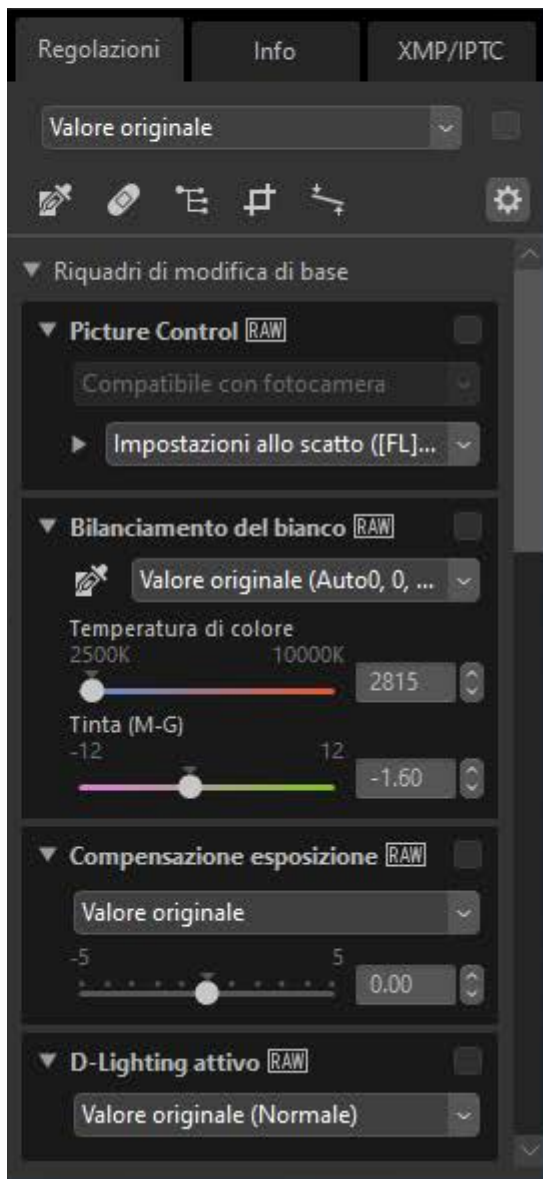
Regolazioni
Info
XMP/IPTC

Valore originale

Riquadri di modifica di base

Picture Control RAW

Compatibile con fotocamera

Impostazioni allo scatto ([FL]...

Bilanciamento del bianco RAW

Valore originale (Auto0, 0, ...

Temperatura di colore
2500K
10000K
2815

Tinta (M-G)
-12
12
-1.60

Compensazione esposizione RAW

Valore originale

-5
5
0.00

D-Lighting attivo RAW

Valore originale (Normale)